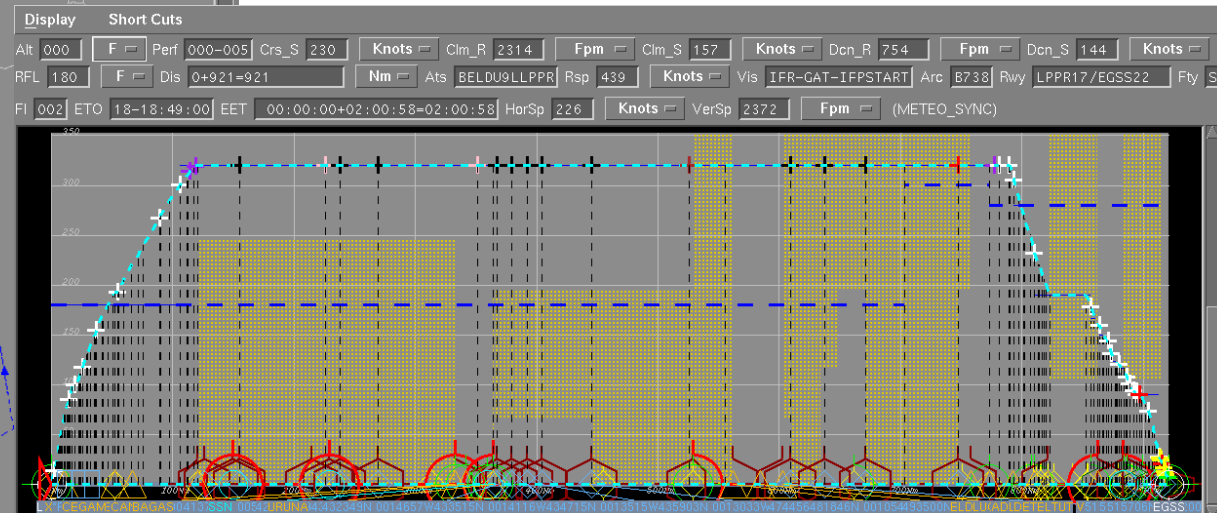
Display Short Cuts

Alt 000 F Perf 000-005 Crs_S 230 Knots Clm_R 2314 Fpm Clm_S 157 Knots Dcn_R 754 Fpm Dcn_S 144 Knots

RFL 180 F Dis 0+921=921 Nm Ats BELDU9LLPPR Rsp 439 Knots Vis IFR-GAT-IFPSTART Arc B738 Rwy LPPR17/EGSS22 Fty S

Fl 002 ETO 18-18:49:00 EET 00:00:00+02:00:58=02:00:58 HorSp 226 Knots VerSp 2372 Fpm (METEO_SYNC)

350
300
250
200
150
100
50

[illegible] CEGAM CAI BAGAS 0413 SSN 0054 URUNA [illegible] ELDLU CADIDET ELTUT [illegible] EGSS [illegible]